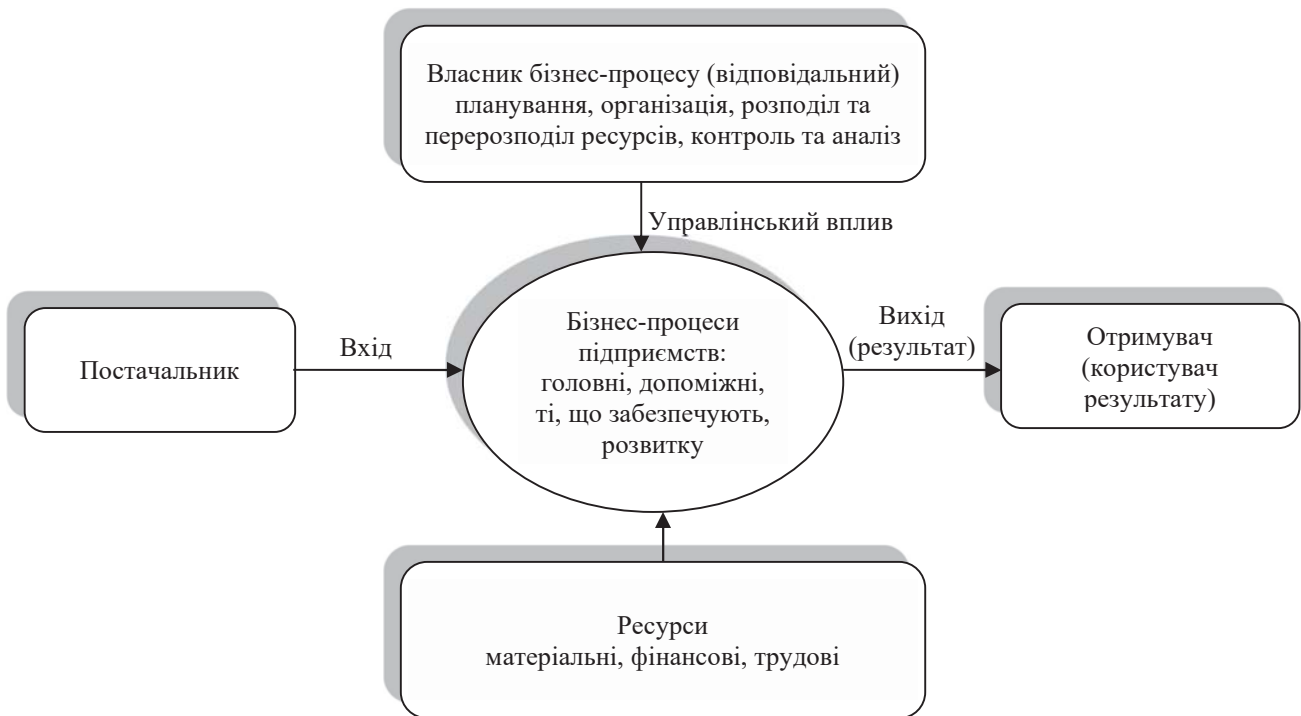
Власник бізнес-процесу (відповідальний) планування, організація, розподіл та перерозподіл ресурсів, контроль та аналіз

Управлінський вплив

Постачальник

Вхід

Бізнес-процеси підприємств: головні, допоміжні, ті, що забезпечують, розвитку

Вихід (результат)

Отримувач (користувач результату)

Ресурси
матеріальні, фінансові, трудові